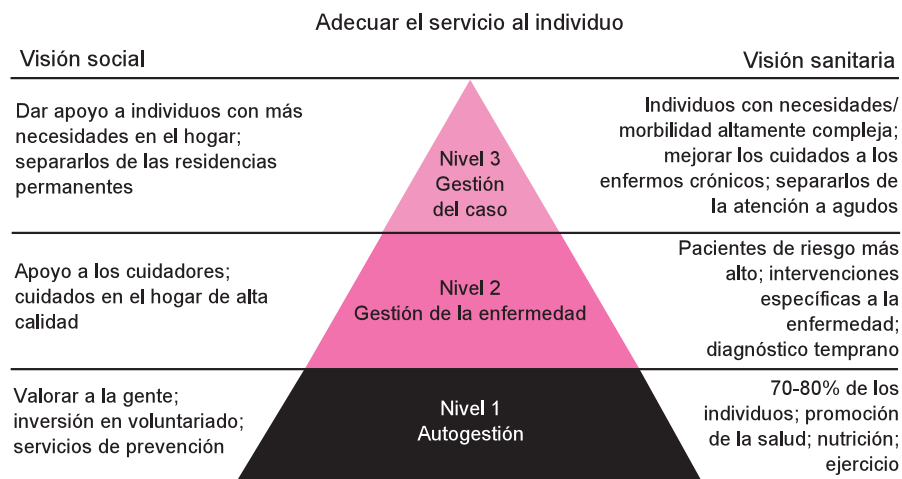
Adecuar el servicio al individuo

Visión social

Visión sanitaria

Dar apoyo a individuos con más necesidades en el hogar; separarlos de las residencias permanentes

Nivel 3
Gestión
del caso

Individuos con necesidades/ morbilidad altamente compleja; mejorar los cuidados a los enfermos crónicos; separarlos de la atención a agudos

Apoyo a los cuidadores; cuidados en el hogar de alta calidad

Nivel 2
Gestión de la enfermedad

Pacientes de riesgo más alto; intervenciones específicas a la enfermedad; diagnóstico temprano

Valorar a la gente; inversión en voluntariado; servicios de prevención

Nivel 1
Autogestión

70-80% de los individuos; promoción de la salud; nutrición; ejercicio